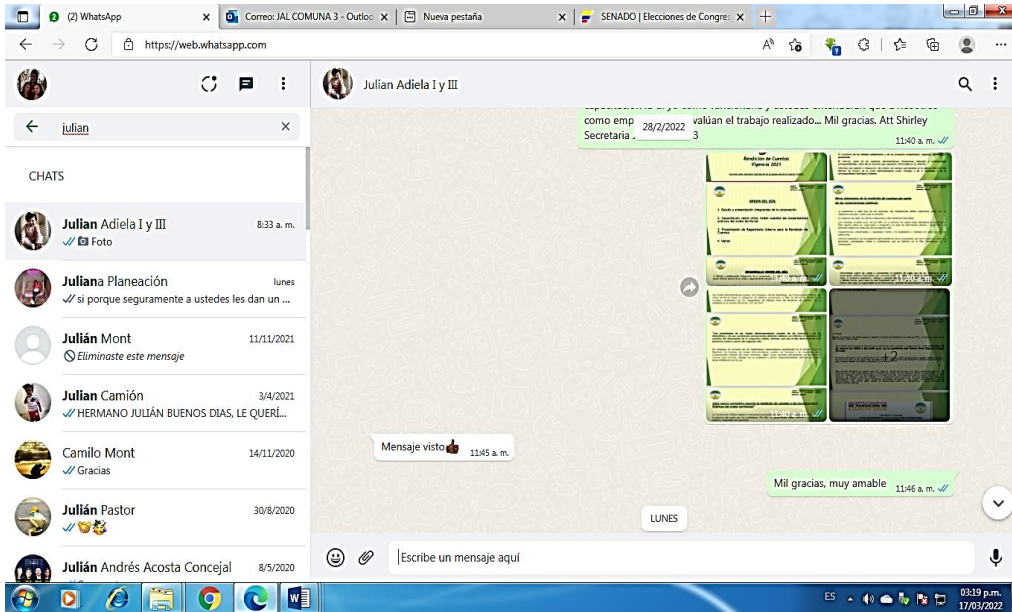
(2) WhatsApp
Correo: JAL COMUNA 3 - Outloo
Nueva pestaña
SENADO | Elecciones de Congre
https://web.whatsapp.com

julian

CHATS

Julian Adiela I y III 8:33 a. m.
Foto

Juliana Planeación lunes
si porque seguramente a ustedes les dan un ...

Julián Mont 11/11/2021
Eliminaste este mensaje

Julian Camión 3/4/2021
HERMANO JULIÁN BUENOS DIAS, LE QUERÍ...

Camilo Mont 14/11/2020
Gracias

Julián Pastor 30/8/2020

Julián Andrés Acosta Concejal 8/5/2020

Julian Adiela I y III

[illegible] como emp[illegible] valúan el trabajo realizado... Mil gracias. Att Shirley Secretaria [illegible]3
28/2/2022
11:40 a. m.

Rendición de Cuentas Vigencia 2021

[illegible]

+2

Mensaje visto 11:45 a. m.

Mil gracias, muy amable 11:46 a. m.

LUNES

Escribe un mensaje aquí

ES 03:19 p.m. 17/03/2022